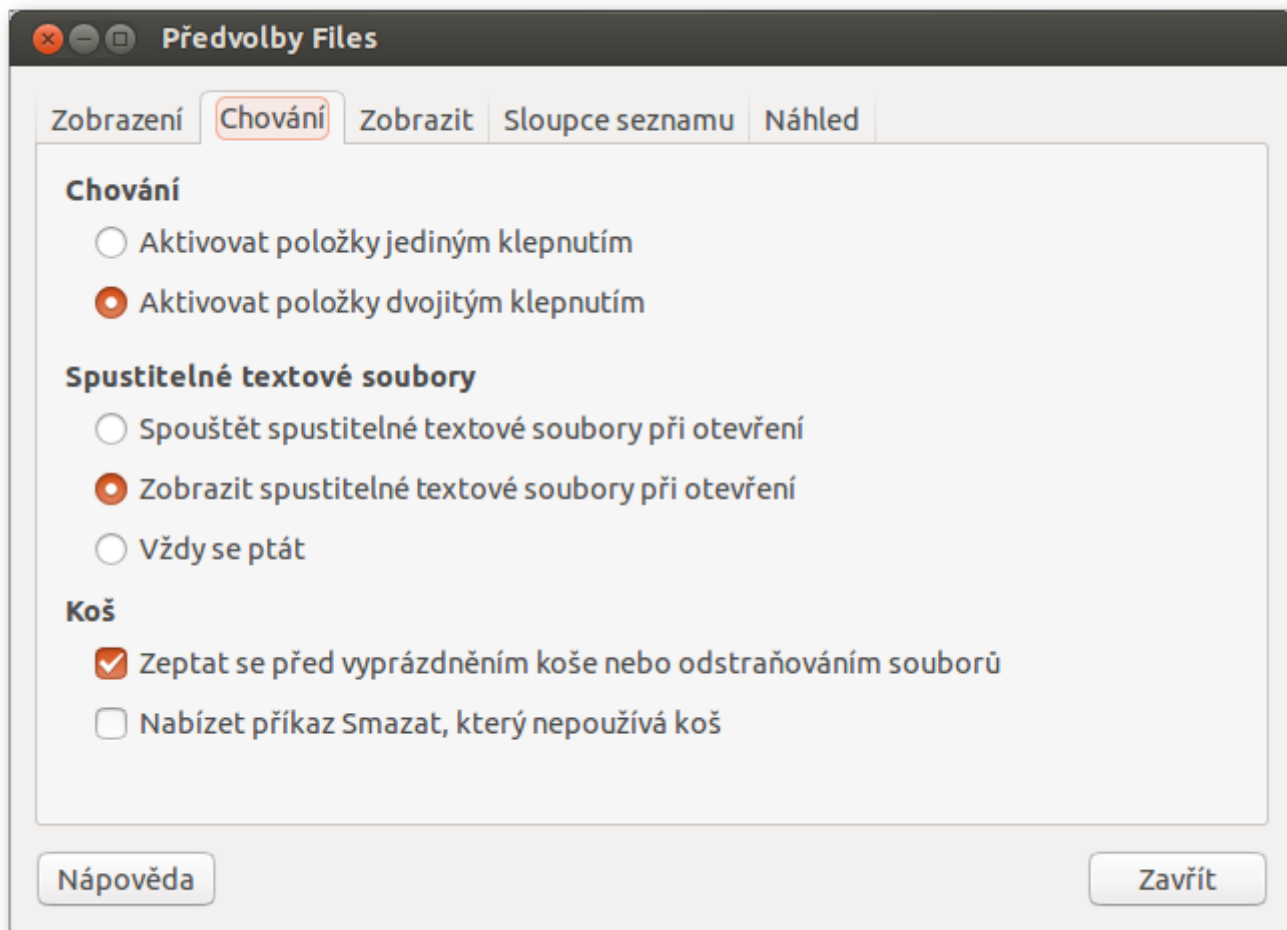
Předvolby Files

Zobrazení | Chování | Zobrazit | Sloupce seznamu | Náhled

Chování

Aktivovat položky jediným klepnutím

Aktivovat položky dvojitým klepnutím

Spustitelné textové soubory

Spouštět spustitelné textové soubory při otevření

Zobrazit spustitelné textové soubory při otevření

Vždy se ptát

Koš

Zeptat se před vyprázdněním koše nebo odstraňováním souborů

Nabízet příkaz Smazat, který nepoužívá koš

Nápověda

Zavřít